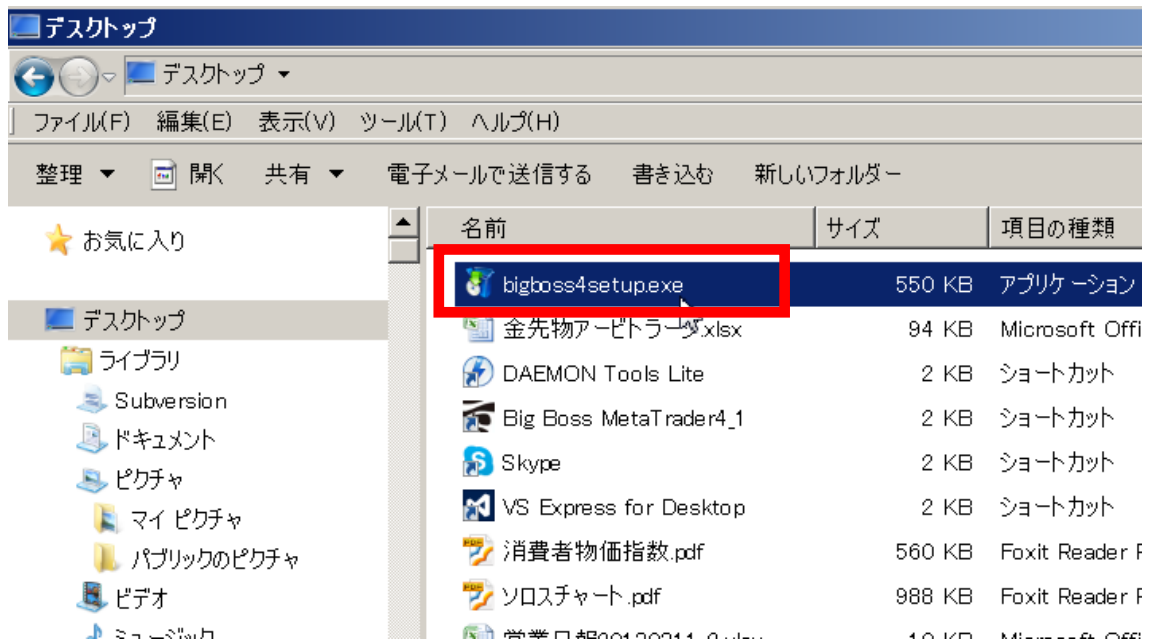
デスクトップ

デスクトップ ▸

ファイル(F) 編集(E) 表示(V) ツール(T) ヘルプ(H)

整理 ▼ 開く 共有 ▼ 電子メールで送信する 書き込む 新しいフォルダー

お気に入り

デスクトップ
ライブラリ
Subversion
ドキュメント
ピクチャ
マイ ピクチャ
パブリックのピクチャ
ビデオ
ミュージック

| 名前 | サイズ | 項目の種類 |
|---|---|---|
| bigboss4setup.exe | 550 KB | アプリケーション |
| 金先物アービトラージ.xlsx | 94 KB | Microsoft Offi |
| DAEMON Tools Lite | 2 KB | ショートカット |
| Big Boss MetaTrader4_1 | 2 KB | ショートカット |
| Skype | 2 KB | ショートカット |
| VS Express for Desktop | 2 KB | ショートカット |
| 消費者物価指数.pdf | 560 KB | Foxit Reader P |
| ソロスチャート.pdf | 988 KB | Foxit Reader P |
| 営業日報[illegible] | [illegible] | Microsoft Offi |